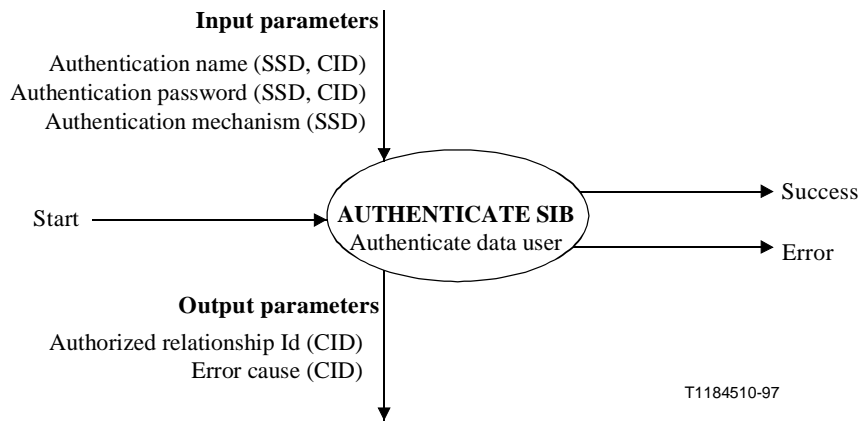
**Input parameters**

Authentication name (SSD, CID)
Authentication password (SSD, CID)
Authentication mechanism (SSD)

Start

**AUTHENTICATE SIB**
Authenticate data user

Success

Error

**Output parameters**

Authorized relationship Id (CID)
Error cause (CID)

T1184510-97